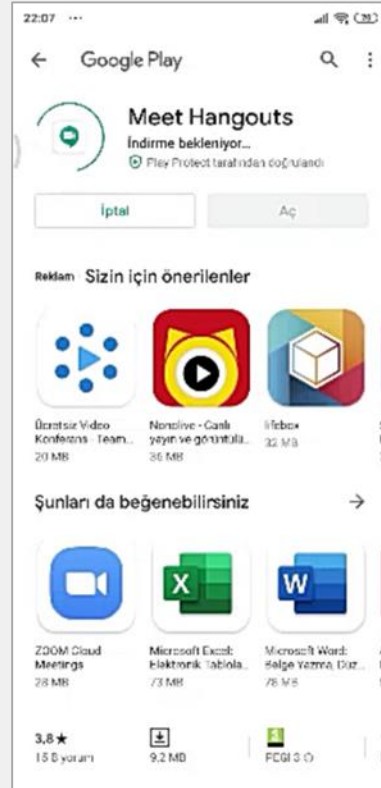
22:07 ···

Google Play

Meet Hangouts
İndirme bekleniyor...
Play Protect tarafından doğrulandı

İptal

Aç

Reklam Sizin için önerilenler

Ücretsiz Video Konferans - Team...
20 MB

Nonolive - Canlı yayın ve görüntülü...
36 MB

lifebox
32 MB

Şunları da beğenebilirsiniz

ZOOM Cloud Meetings
28 MB

Microsoft Excel: Elektronik Tablola...
73 MB

Microsoft Word: Belge Yazma, Düz...
76 MB

3,8★
15 B yorum

9,2 MB

PEGI 3